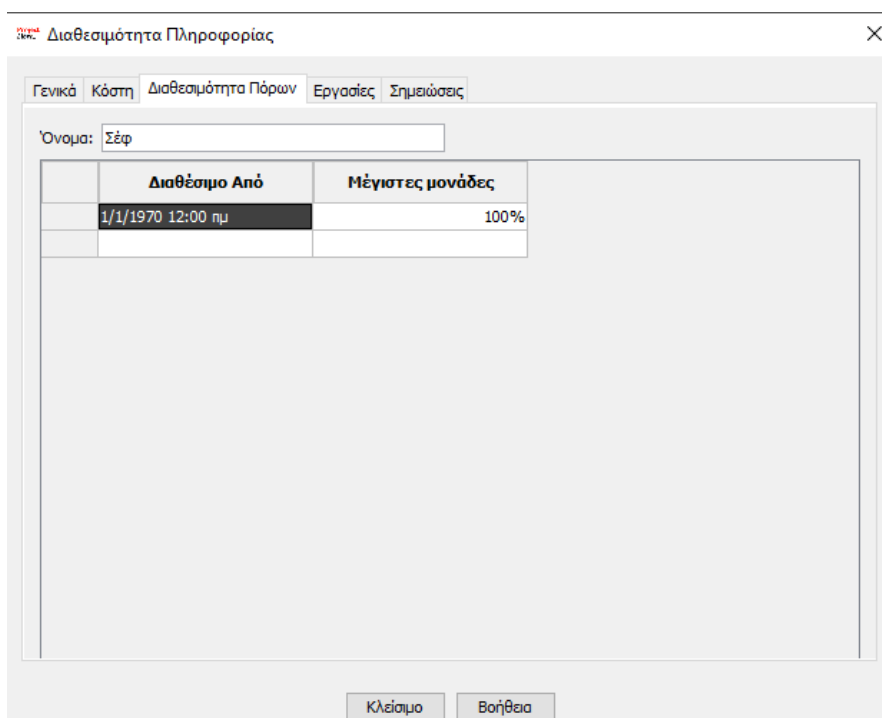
Διαθεσιμότητα Πληροφορίας

Γενικά | Κόστη | Διαθεσιμότητα Πόρων | Εργασίες | Σημειώσεις

Όνομα: Σέφ

| | Διαθέσιμο Από | Μέγιστες μονάδες |
|---|---|---|
| | 1/1/1970 12:00 πμ | 100% |
| | | |

Κλείσιμο | Βοήθεια